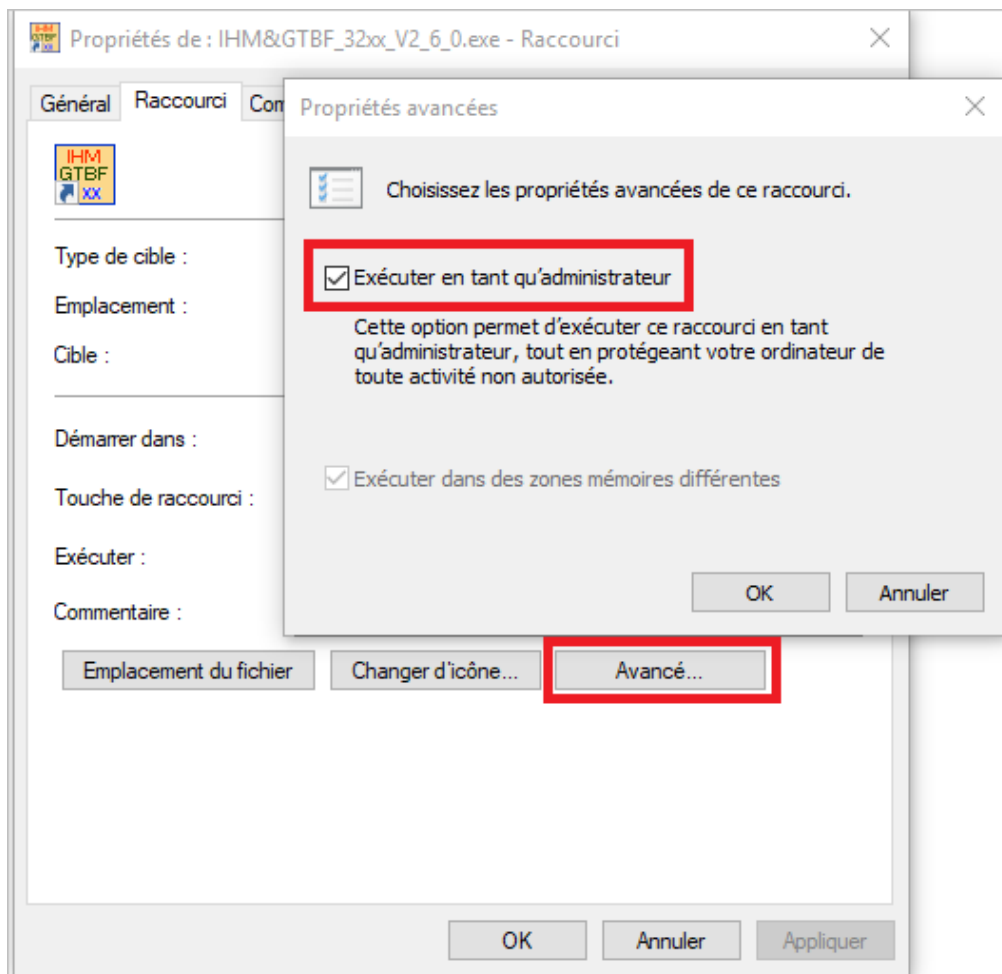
Propriétés de : IHM&GTBF_32xx_V2_6_0.exe - Raccourci

Général | Raccourci | Com

IHM GTBF xx

Type de cible :

Emplacement :

Cible :

Démarrer dans :

Touche de raccourci :

Exécuter :

Commentaire :

Emplacement du fichier | Changer d'icône... | Avancé...

OK | Annuler | Appliquer

Propriétés avancées

Choisissez les propriétés avancées de ce raccourci.

Exécuter en tant qu'administrateur

Cette option permet d'exécuter ce raccourci en tant qu'administrateur, tout en protégeant votre ordinateur de toute activité non autorisée.

Exécuter dans des zones mémoires différentes

OK | Annuler